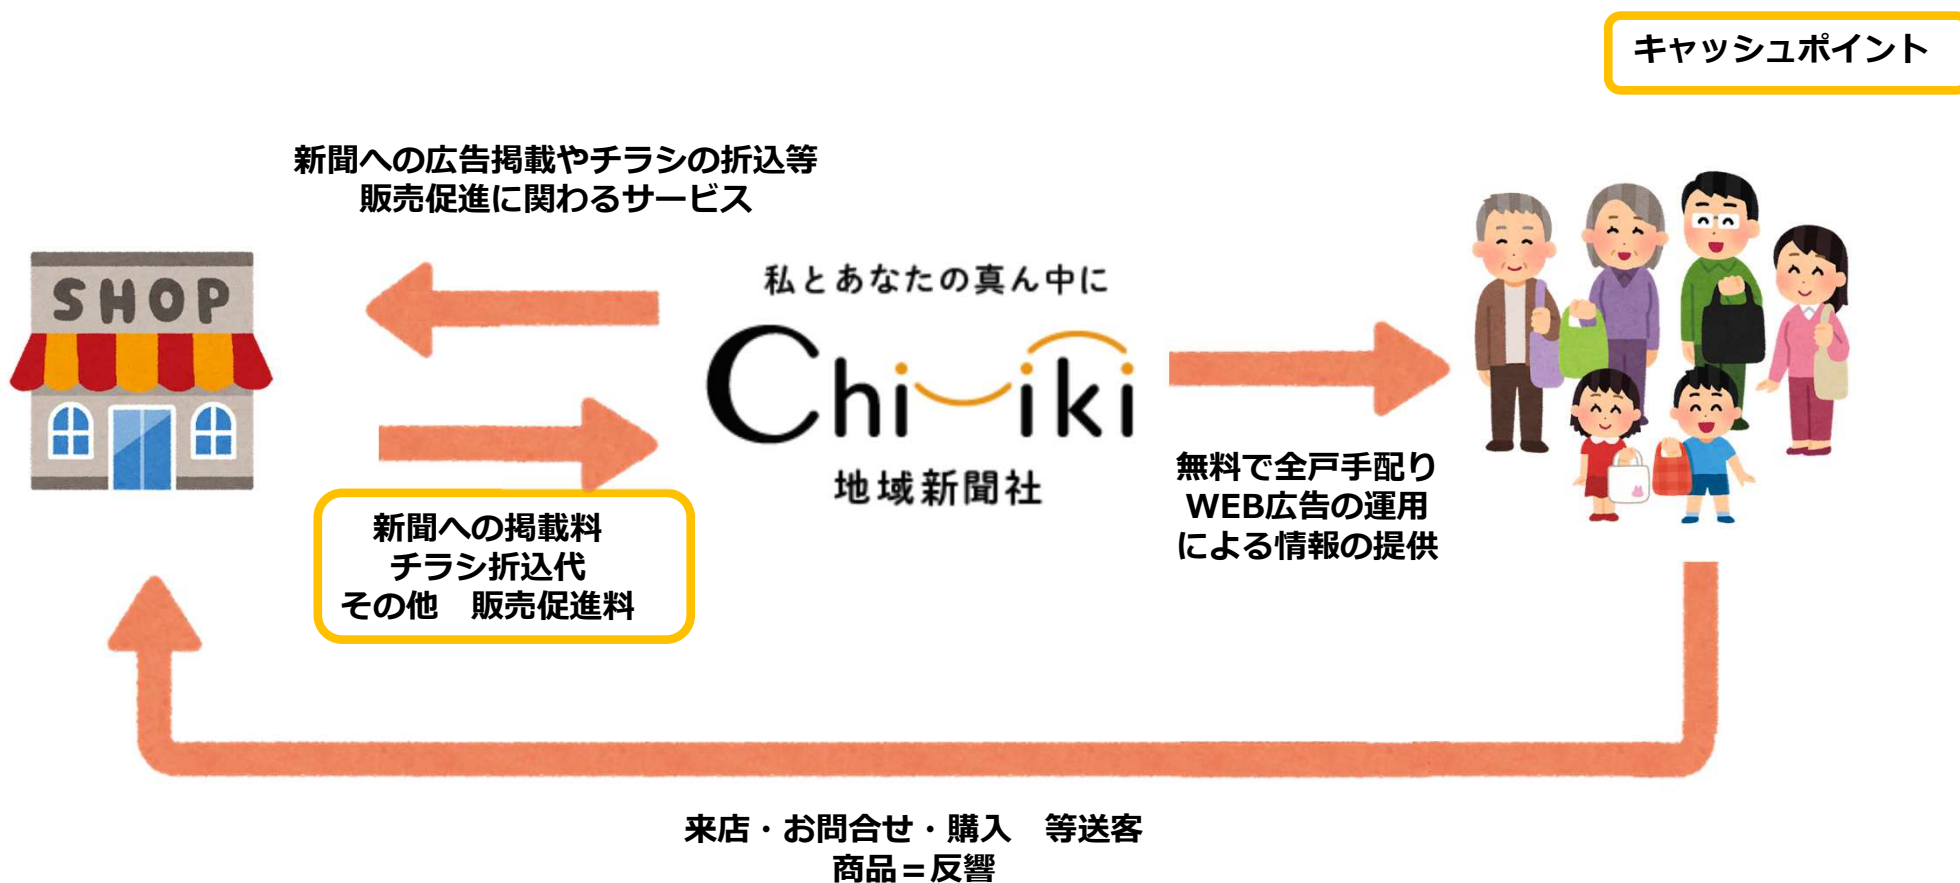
キャッシュポイント

新聞への広告掲載やチラシの折込等
販売促進に関わるサービス

SHOP

私とあなたの真ん中に
Chiiki
地域新聞社

新聞への掲載料
チラシ折込代
その他　販売促進料

無料で全戸手配り
WEB広告の運用
による情報の提供

来店・お問合せ・購入　等送客
商品＝反響